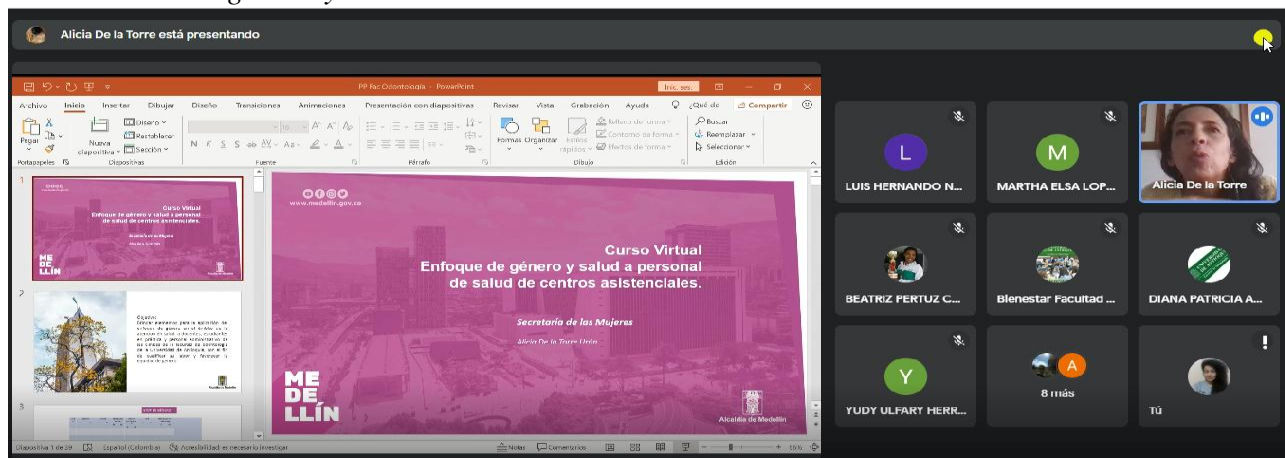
Alicia De la Torre está presentando

PP Fac Odontología - PowerPoint

Archivo Inicio Insertar Dibujar Diseño Transiciones Animaciones Presentación con diapositivas Revisar Vista Grabación Ayuda ¿Qué de Compartir

Pegar Nueva diapositiva Diseño Restablecer Sección Portapapeles Diapositivas Fuente Párrafo Formas Organizar Estilos rápidos Contorno de forma Efectos de forma Dibujo Buscar Reemplazar Seleccionar Edición

1

Curso Virtual
Enfoque de género y salud a personal de salud de centros asistenciales.

ME DE LLÍN

2

Objetivo:
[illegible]

3

www.medellin.gov.co

Curso Virtual
Enfoque de género y salud a personal de salud de centros asistenciales.

Secretaría de las Mujeres

Alicia De la Torre Urán

ME DE LLÍN

Alcaldía de Medellín

Diapositiva 1 de 39 Español (Colombia) Accesibilidad: es necesario investigar Notas Comentarios

L
LUIS HERNANDO N...

M
MARTHA ELSA LOP...

Alicia De la Torre

BEATRIZ PERTUZ C...

Bienestar Facultad ...

DIANA PATRICIA A...

Y
YUDY ULFARY HERR...

A
8 más

Tú